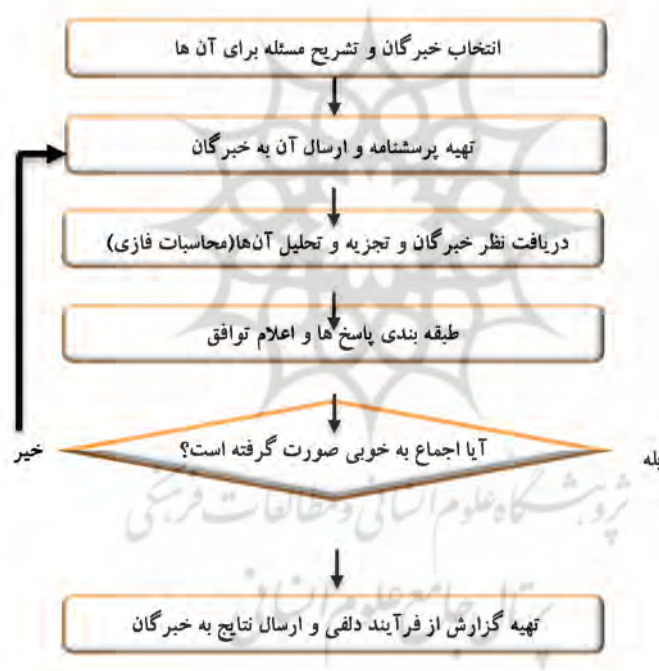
انتخاب خبرگان و تشریح مسئله برای آن ها

تهیه پرسشنامه و ارسال آن به خبرگان

دریافت نظر خبرگان و تجزیه و تحلیل آن‌ها(محاسبات فازی)

طبقه بندی پاسخ ها و اعلام توافق

خیر

آیا اجماع به خوبی صورت گرفته است؟

بله

پژوهشگاه علوم انسانی و مطالعات فرهنگی

پرتال جامع علوم انسانی

تهیه گزارش از فرآیند دلفی و ارسال نتایج به خبرگان